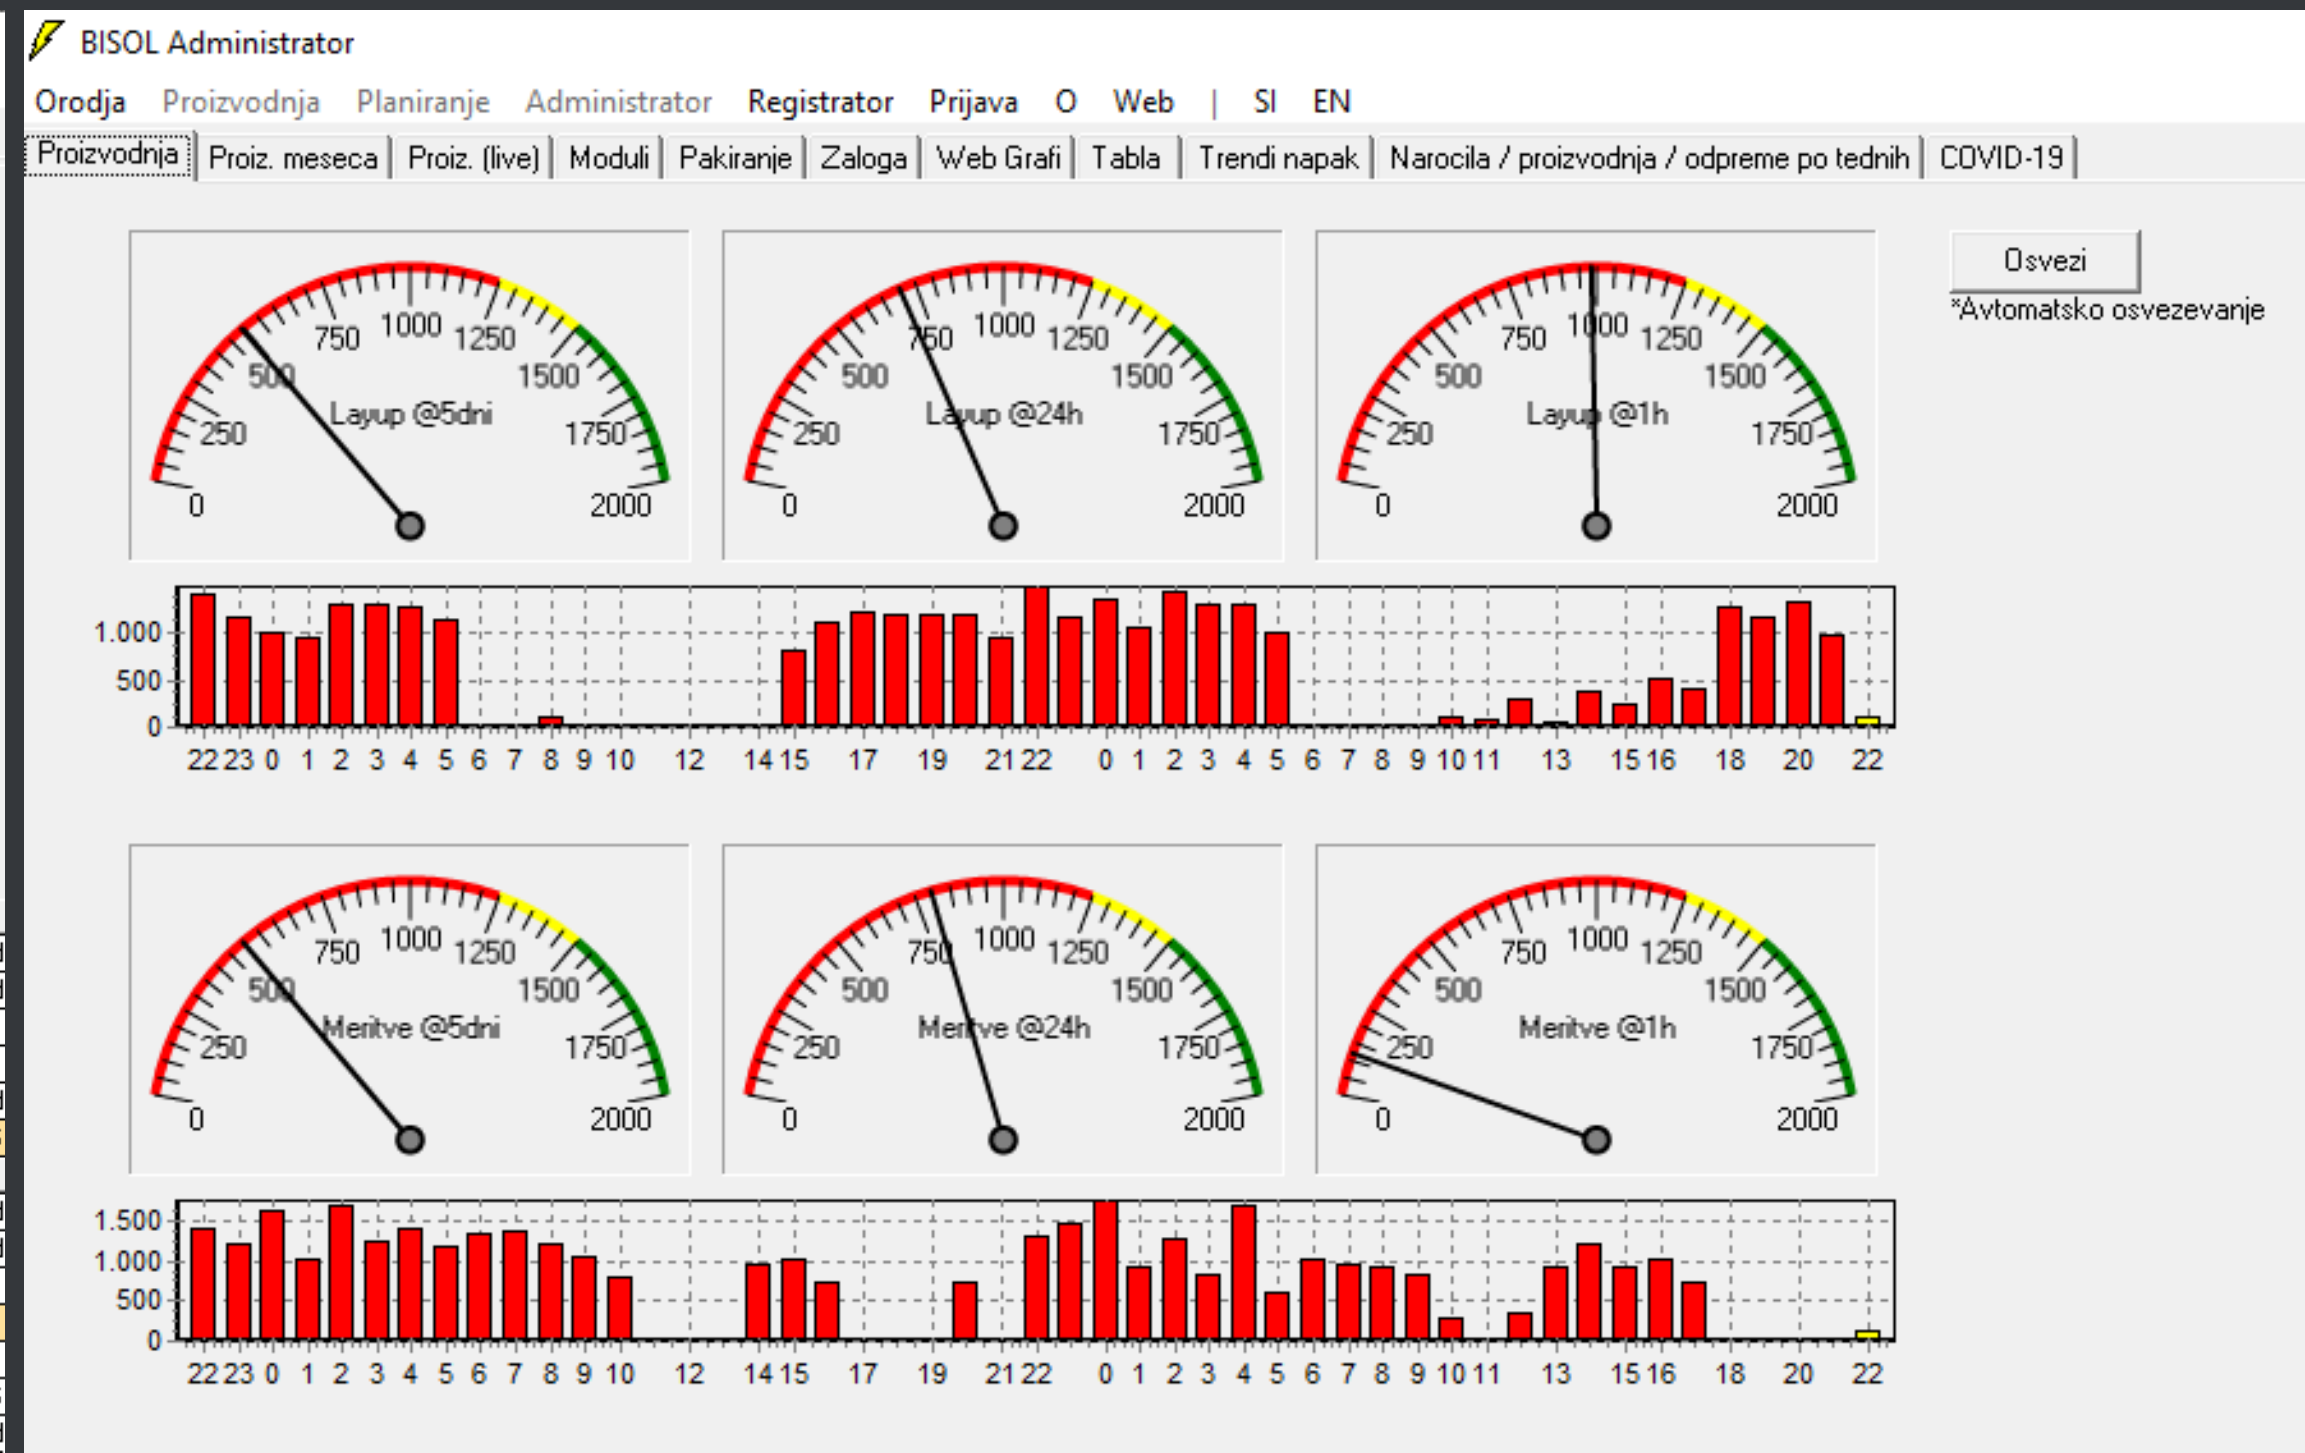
BISOL Administrator

Orodja Proizvodnja Planiranje Administrator Registrator Prijava O Web | SI EN

Proizvodnja | Proiz. meseca | Proiz. (live) | Moduli | Pakiranje | Zaloga | Web Grafi | Tabla | Trendi napak | Narocila / proizvodnja / odpreme po tednih | COVID-19

Osvezi
*Avtomatsko osvezevanje

0 250 500 750 1000 1250 1500 1750 2000
Layup @5dni

0 250 500 750 1000 1250 1500 1750 2000
Layup @24h

0 250 500 750 1000 1250 1500 1750 2000
Layup @1h

1.000
500
0
22 23 0 1 2 3 4 5 6 7 8 9 10 12 14 15 17 19 21 22 0 1 2 3 4 5 6 7 8 9 10 11 13 15 16 18 20 22

0 250 500 750 1000 1250 1500 1750 2000
Meritve @5dni

0 250 500 750 1000 1250 1500 1750 2000
Meritve @24h

0 250 500 750 1000 1250 1500 1750 2000
Meritve @1h

1.500
1.000
500
0
22 23 0 1 2 3 4 5 6 7 8 9 10 12 14 15 17 19 21 22 0 1 2 3 4 5 6 7 8 9 10 11 13 15 16 18 20 22